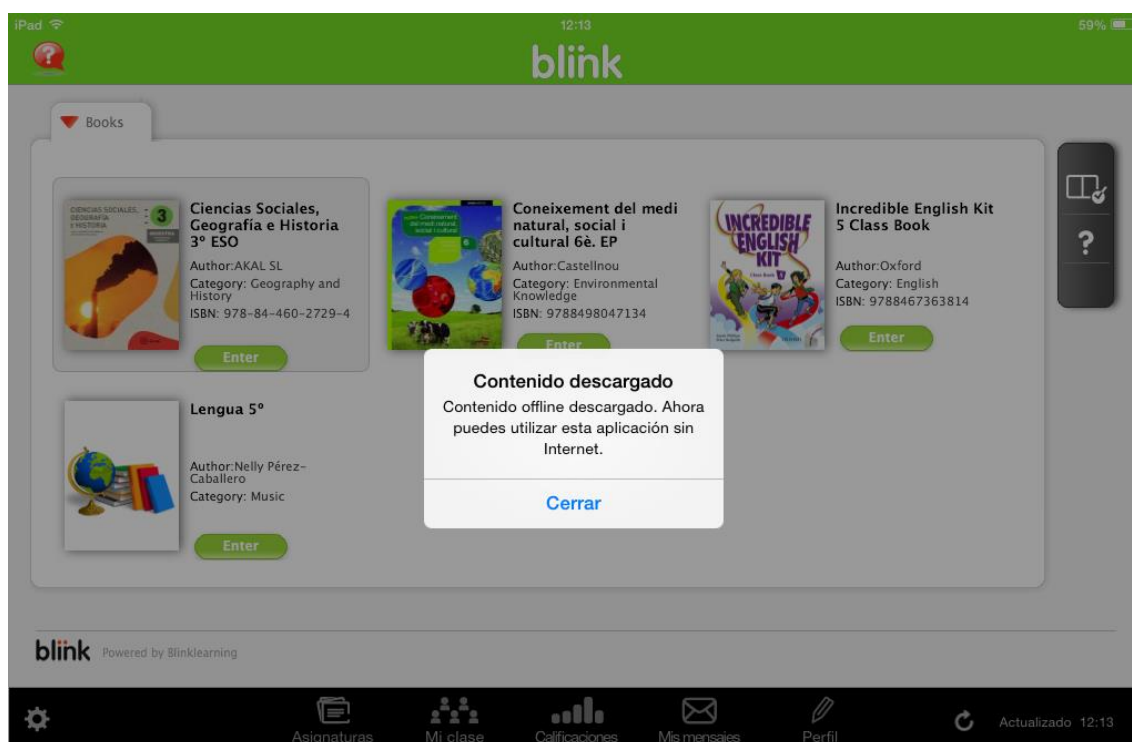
iPad
12:13
59%
blink

Books

CIENCIAS SOCIALES, GEOGRAFÍA E HISTORIA 3

Ciencias Sociales, Geografia e Historia 3º ESO
Author:AKAL SL
Category: Geography and History
ISBN: 978-84-460-2729-4
Enter

Coneixement del medi natural, social i cultural 6è. EP
Author:Castellnou
Category: Environmental Knowledge
ISBN: 9788498047134
Enter

INCREDIBLE ENGLISH KIT
Incredible English Kit 5 Class Book
Author:Oxford
Category: English
ISBN: 9788467363814
Enter

Lengua 5º
Author:Nelly Pérez-Caballero
Category: Music
Enter

Contenido descargado
Contenido offline descargado. Ahora puedes utilizar esta aplicación sin Internet.
Cerrar

?

blink Powered by Blinklearning

Asignaturas
Mi clase
Calificaciones
Mis mensajes
Perfil
Actualizado 12:13